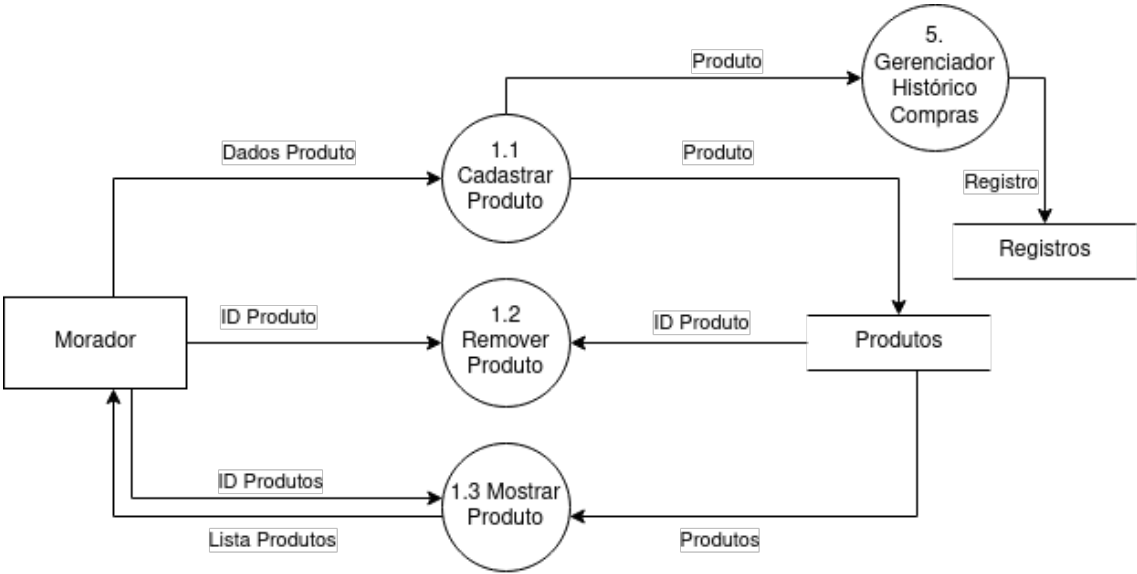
Produto

5.
Gerenciador
Histórico
Compras

Dados Produto

1.1
Cadastrar
Produto

Produto

Registro

Registros

Morador

ID Produto

1.2
Remover
Produto

ID Produto

Produtos

ID Produtos

1.3 Mostrar
Produto

Lista Produtos

Produtos